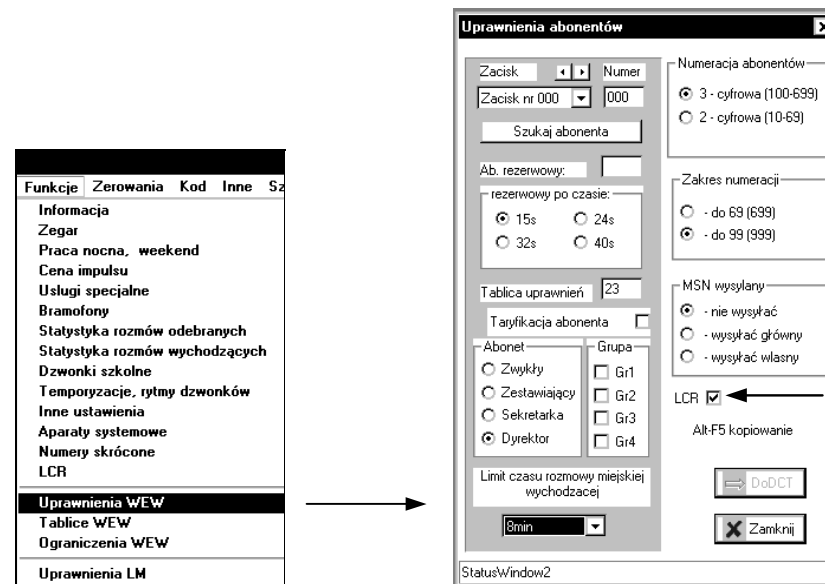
Funkcje Zerowania Kod Inne Sz
Informacja
Zegar
Praca nocna, weekend
Cena impulsu
Uslugi specjalne
Bramofony
Statystyka rozmów odebranych
Statystyka rozmów wychodzących
Dzwonki szkolne
Temporyzacje, rytmy dzwonków
Inne ustawienia
Aparaty systemowe
Numery skrócone
LCR
Uprawnienia WEW
Tablice WEW
Ograniczenia WEW
Uprawnienia LM

Uprawnienia abonentów
Zacisk
Numer
Zacisk nr 000
000
Szukaj abonenta
Ab. rezerwowy:
rezerwowy po czasie:
15s
24s
32s
40s
Tablica uprawnień
23
Taryfikacja abonenta
Abonet
Zwykły
Zestawiający
Sekretarka
Dyrektor
Grupa
Gr1
Gr2
Gr3
Gr4
Limit czasu rozmowy miejskiej wychodzacej
8min
Numeracja abonentów
3 - cyfrowa (100-699)
2 - cyfrowa (10-69)
Zakres numeracji
- do 69 (699)
- do 99 (999)
MSN wysylany
- nie wysyłać
- wysyłać główny
- wysyłać wlasny
LCR
Alt-F5 kopiowanie
DoDCT
Zamknij
StatusWindow2